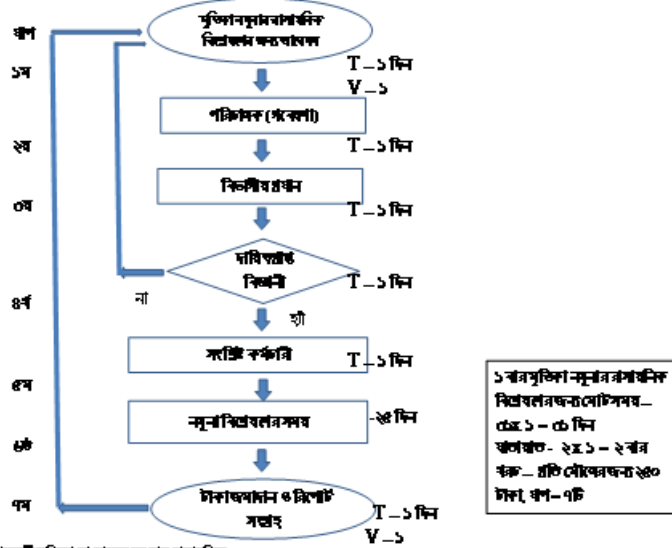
ধাপ

মৃত্তিকা নমুনার রাসায়নিক বিশ্লেষণের জন্য আবেদন

১ম

T – ১ দিন
V – ১

পরিদর্শক (গবেষণা)

২য়

T – ১ দিন

বিভাগীয় প্রধান

৩য়

T – ১ দিন

দায়িত্বপ্রাপ্ত বিজ্ঞানী

না

T – ১ দিন

৪র্থ

হ্যাঁ

সংশ্লিষ্ট কর্মকর্তা

T – ১ দিন

৫ম

নমুনা বিশ্লেষণের সময়

-২৫ দিন

৬ষ্ঠ

৭ম

টাকা জমাদান ও রিপোর্ট সংগ্রহ

T – ১ দিন
V – ১

১ বার মৃত্তিকা নমুনার রাসায়নিক বিশ্লেষণের জন্য মোট সময় – ৩৫x১ = ৩৫ দিন
যাতায়াত - ২x১ = ২ বার
খরচ – প্রতি মৌলের জন্য ২৫০ টাকা, ধাপ – ৭টি

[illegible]